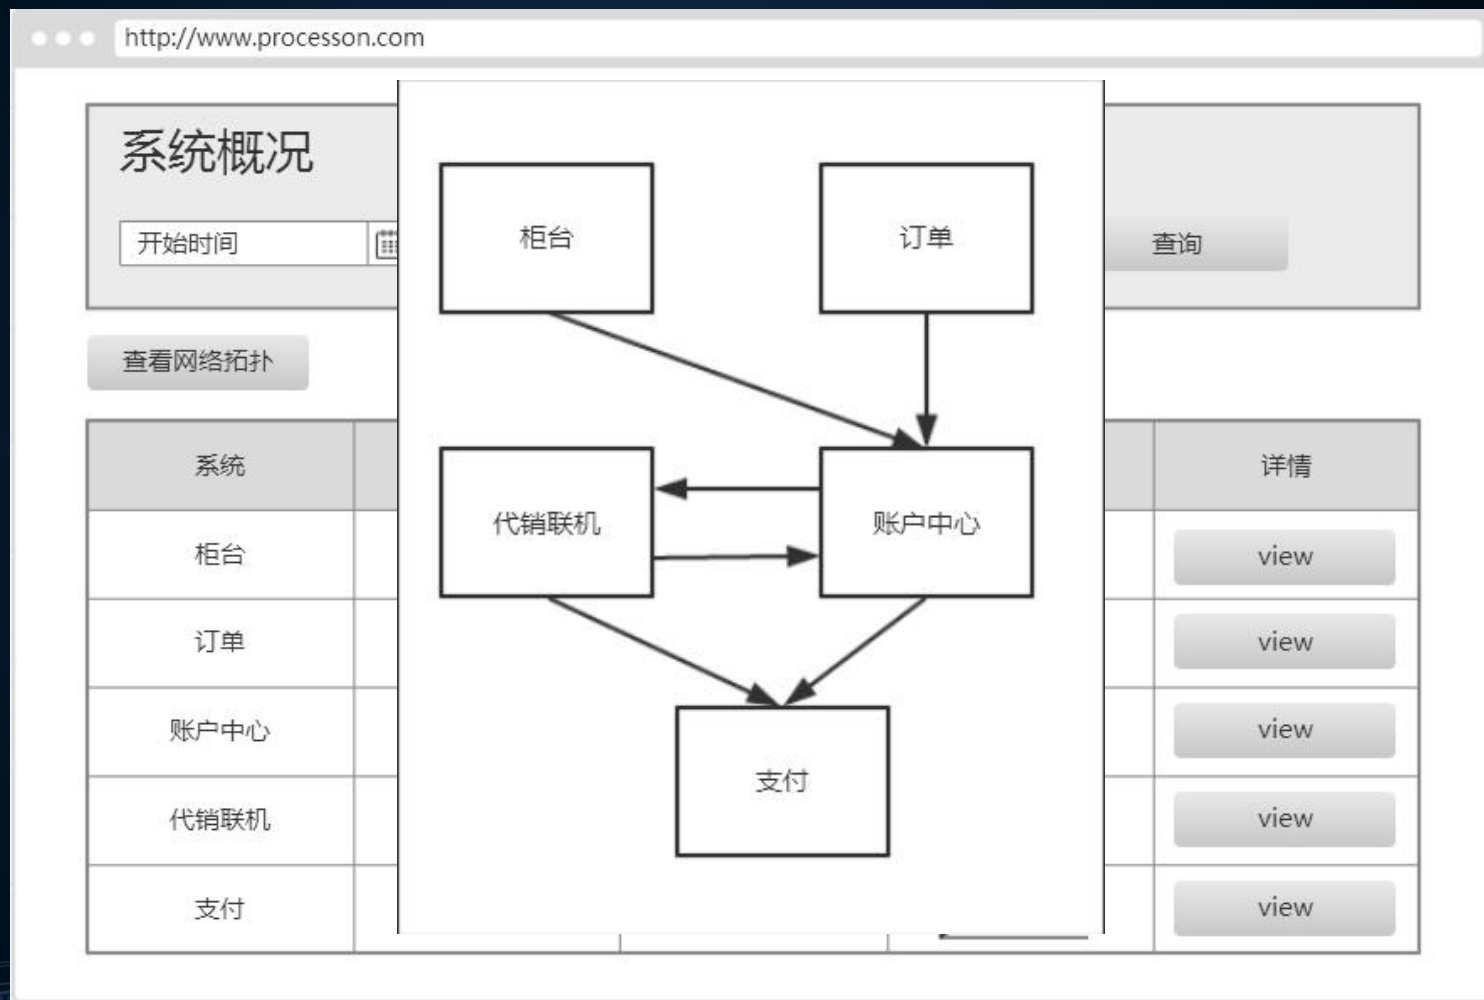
http://www.processon.com

系统概况

开始时间

查询

查看网络拓扑

柜台

订单

代销联机

账户中心

支付

| 系统 | 详情 |
|---|---|
| 柜台 | view |
| 订单 | view |
| 账户中心 | view |
| 代销联机 | view |
| 支付 | view |